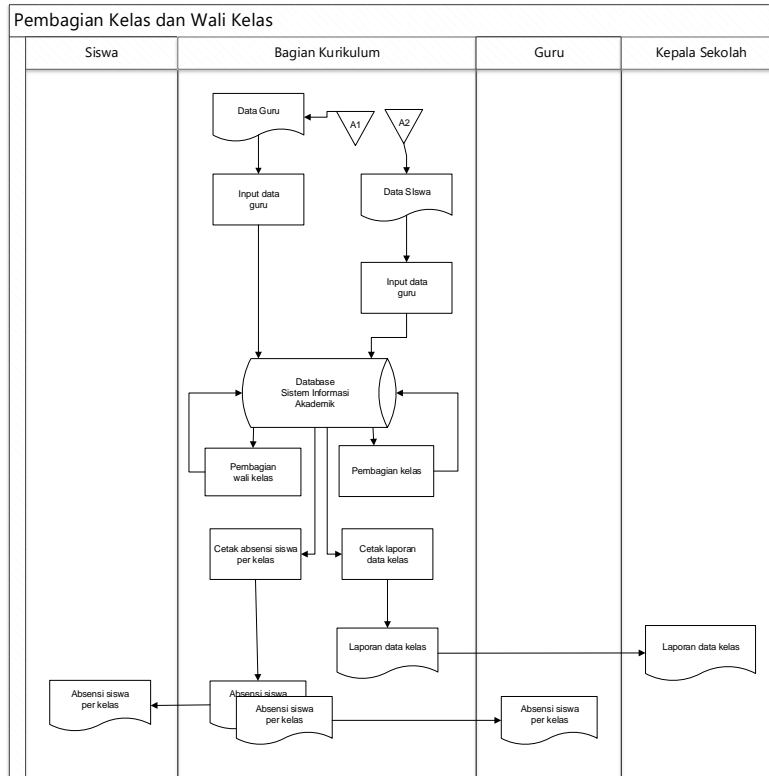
Pembagian Kelas dan Wali Kelas

| Siswa | Bagian Kurikulum | Guru | Kepala Sekolah |
|---|---|---|---|

Data Guru

A1

A2

Input data guru

Data SIswa

Input data guru

Database Sistem Informasi Akademik

Pembagian wali kelas

Pembagian kelas

Cetak absensi siswa per kelas

Cetak laporan data kelas

Laporan data kelas

Laporan data kelas

Absensi siswa per kelas

Absensi siswa

Absensi siswa per kelas

Absensi siswa per kelas